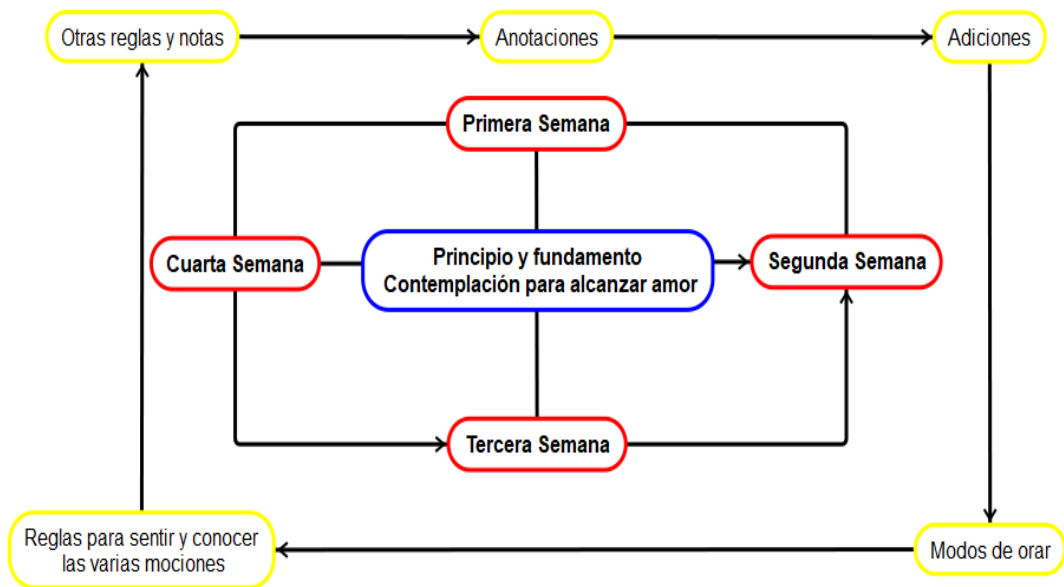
Otras reglas y notas

Anotaciones

Adiciones

Primera Semana

Cuarta Semana

Principio y fundamento
Contemplación para alcanzar amor

Segunda Semana

Tercera Semana

Reglas para sentir y conocer las varias mociones

Modos de orar